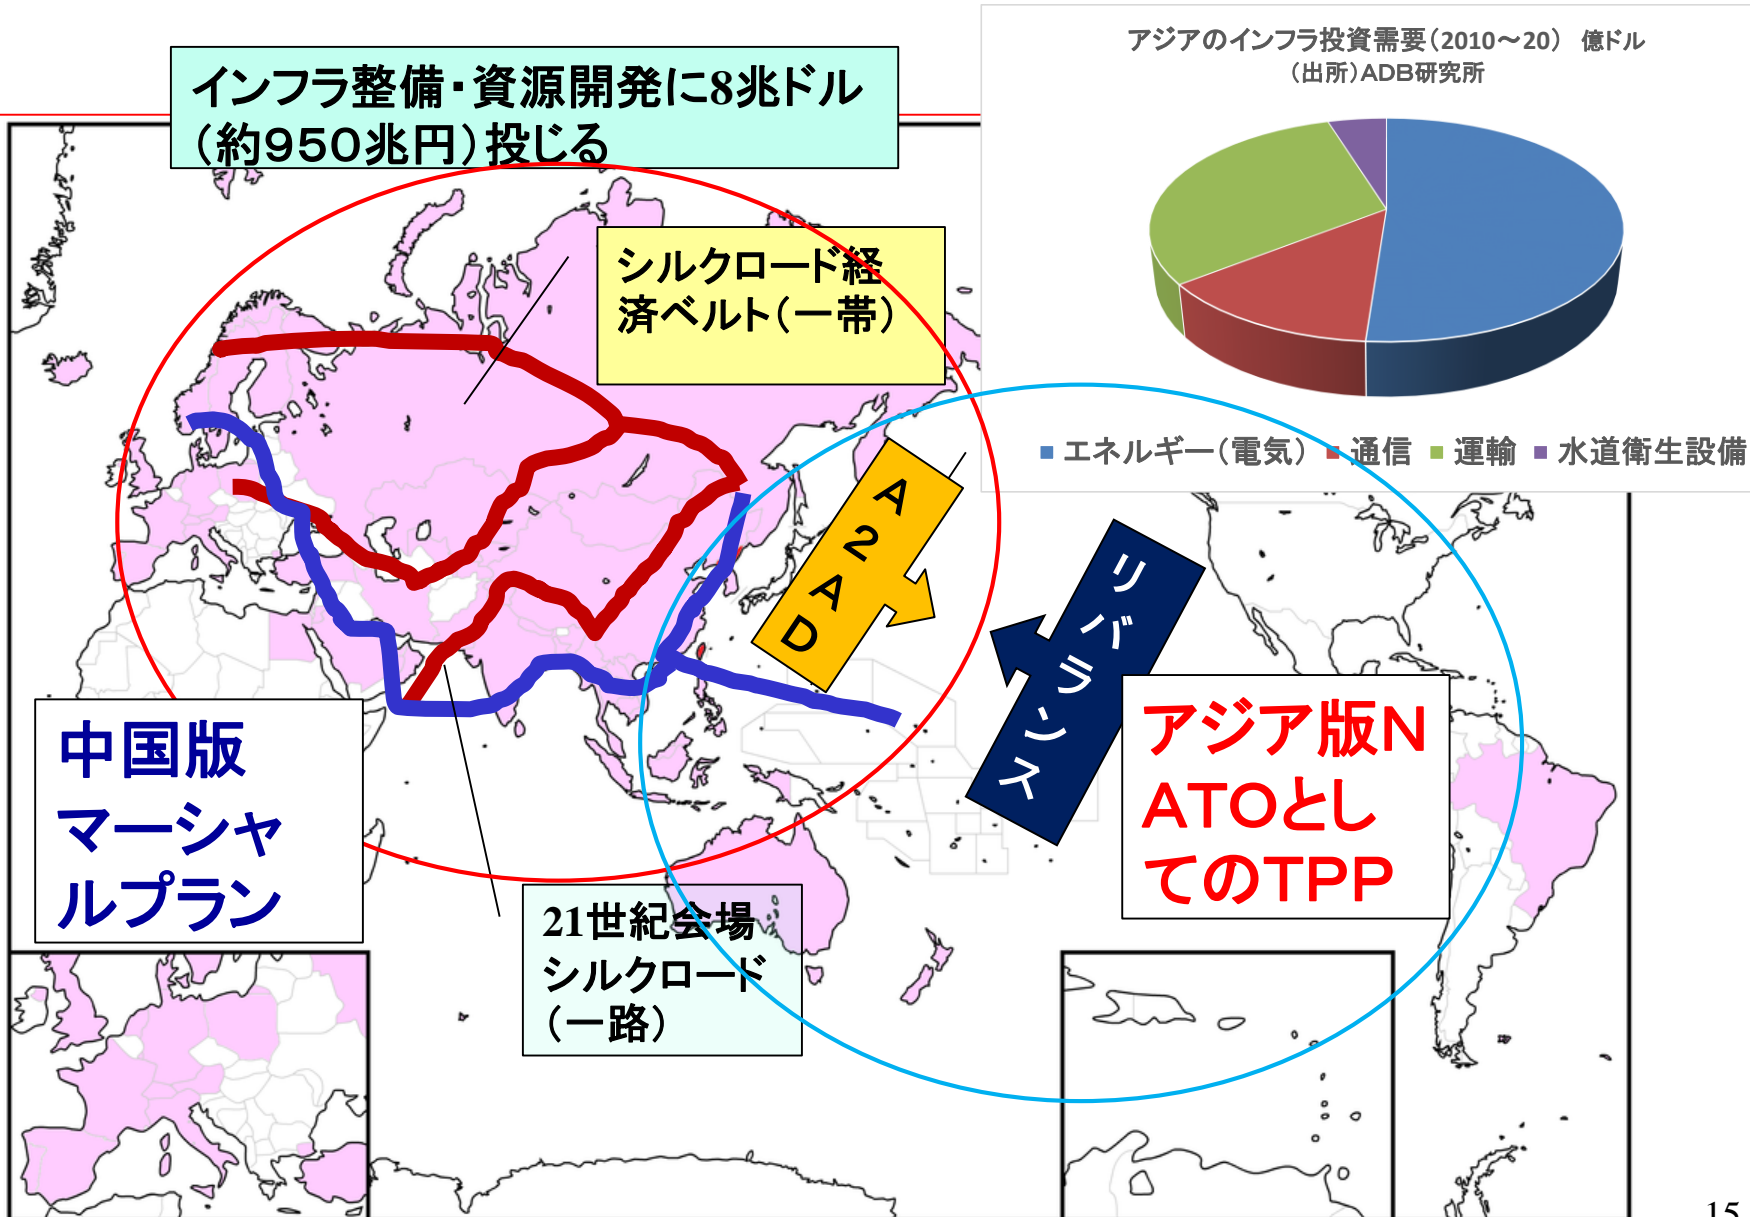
インフラ整備・資源開発に8兆ドル（約950兆円）投じる

アジアのインフラ投資需要（2010～20） 億ドル
（出所）ADB研究所

■ エネルギー（電気） ■ 通信 ■ 運輸 ■ 水道衛生設備

シルクロード経済ベルト（一帯）

A2AD

リバランス

中国版マーシャルプラン

アジア版NATOとしてのTPP

21世紀会場シルクロード（一路）

15